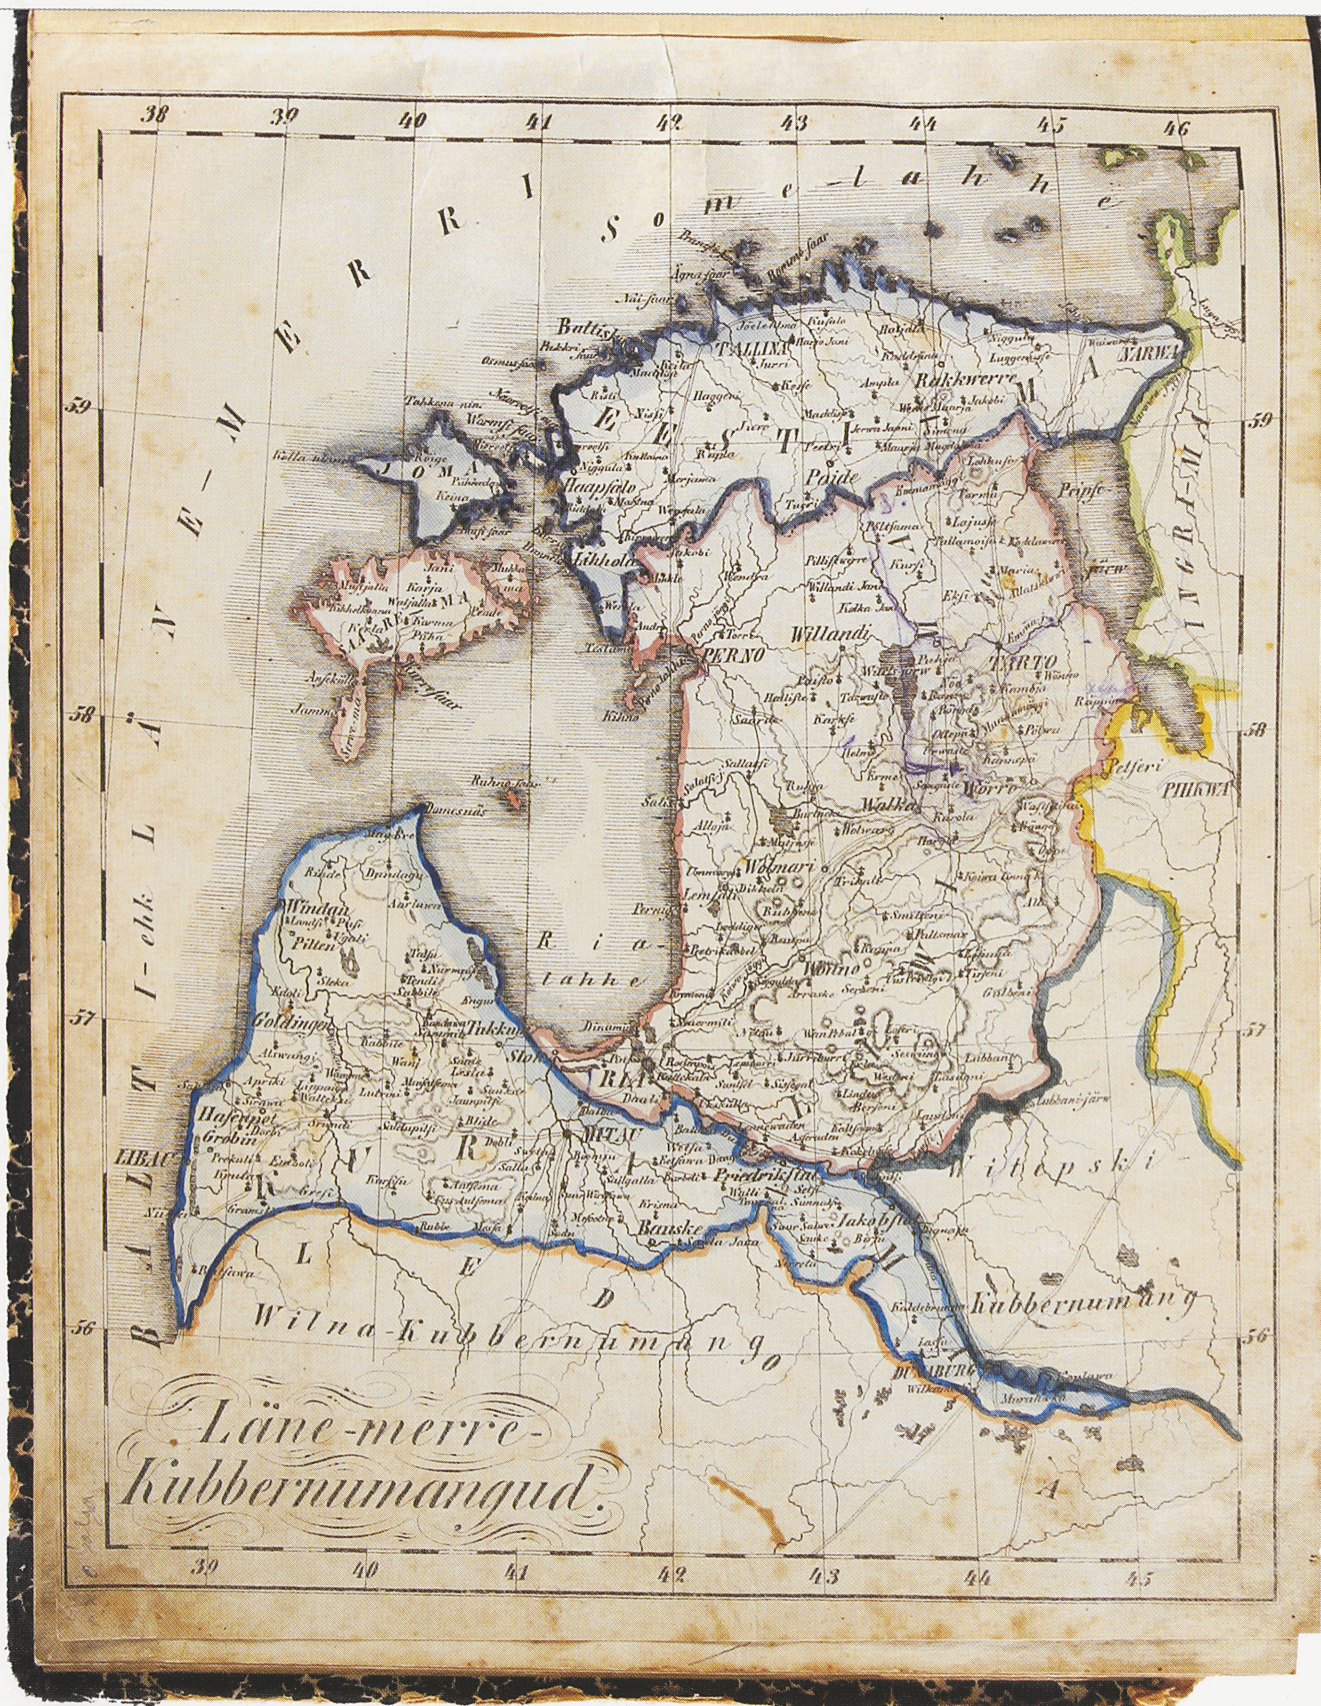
38 39 40 41 42 43 44 45 46

Some-lahhe

BALTI ehk LÄÄNE-MERRI

ESTIMA

Tallina

Rakwerre

Narwa

Haapsalo

Paide

Peipsi-järw

INGERMA

Dago

Saare-ma

Arensburg

Perno

Willandi

Tarto

Wörro

Pihkwa

Petseri

Walk

Wolmari

Wenden

Ria lahhe

Riia

Windau

Pilten

Goldingen

Tukkum

Mitau

Bauske

Hasenpot

Grobin

Libau

Friedrichstat

Jakobstat

Dünaburg

KURRA-MA

LIWO-MA

Witepski Kubbernumang

Wilna-Kubbernumang

LEEDO

Läne-merre-Kubbernumangud.

59 58 57 56

39 40 41 42 43 44 45